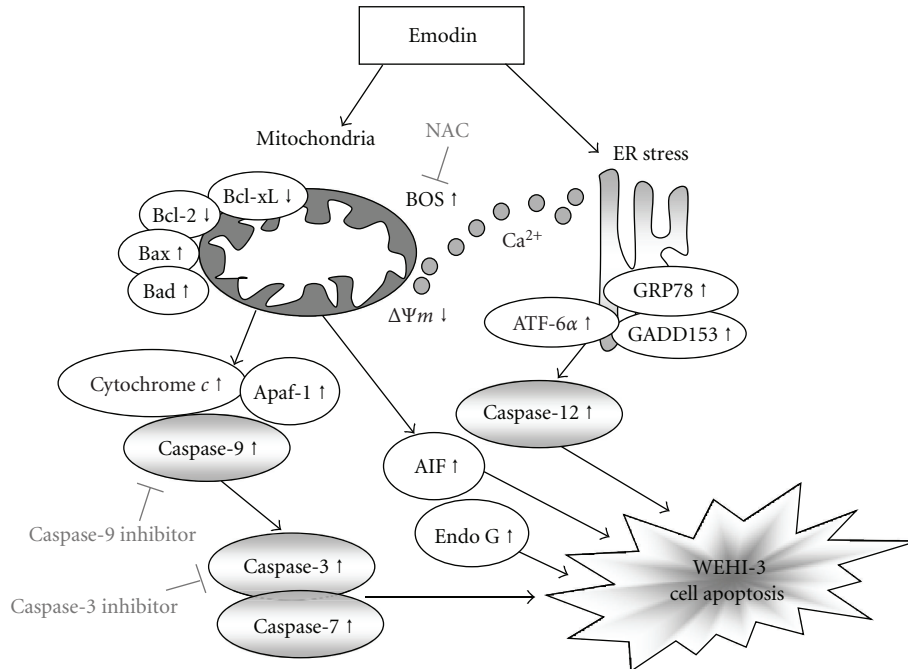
Emodin

Mitochondria

NAC

ER stress

Bcl-xL ↓

Bcl-2 ↓

BOS ↑

Bax ↑

Ca$^{2+}$

Bad ↑

GRP78 ↑

$\Delta\Psi m$ ↓

ATF-6$\alpha$ ↑

GADD153 ↑

Cytochrome $c$ ↑

Apaf-1 ↑

Caspase-12 ↑

Caspase-9 ↑

AIF ↑

Caspase-9 inhibitor

Endo G ↑

Caspase-3 ↑

WEHI-3 cell apoptosis

Caspase-3 inhibitor

Caspase-7 ↑